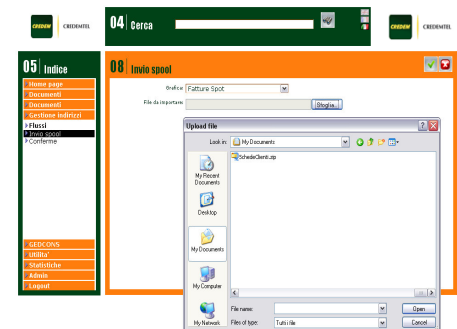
CREDEM | CREDEMTEL

04 Cerca

CREDEM | CREDEMTEL

05 Indice

Home page
Documenti
Documenti
Gestione indirizzi
Flussi
Invio spool
Conferme

GEDCONS
Utilita'
Statistiche
Admin
Logout

08 Invio spool

Grafica: Fatture Spot

File da importare: Sfoglia...

Upload file

Look in: My Documents

SchedeClienti.zip

My Recent Documents

Desktop

My Documents

My Computer

My Network

File name:

Files of type: Tutti i file

Open

Cancel